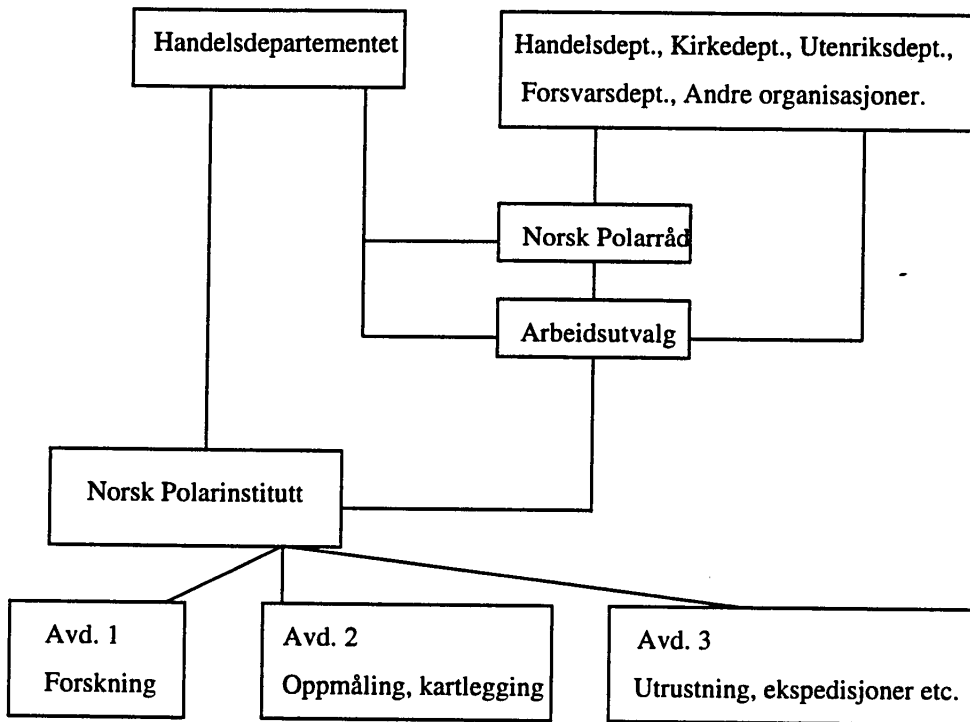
Handelsdepartementet

Handelsdept., Kirkedept., Utenriksdept., Forsvarsdept., Andre organisasjoner.

Norsk Polarråd

Arbeidsutvalg

Norsk Polarinstitutt

Avd. 1
Forskning

Avd. 2
Oppmåling, kartlegging

Avd. 3
Utrustning, ekspedisjoner etc.